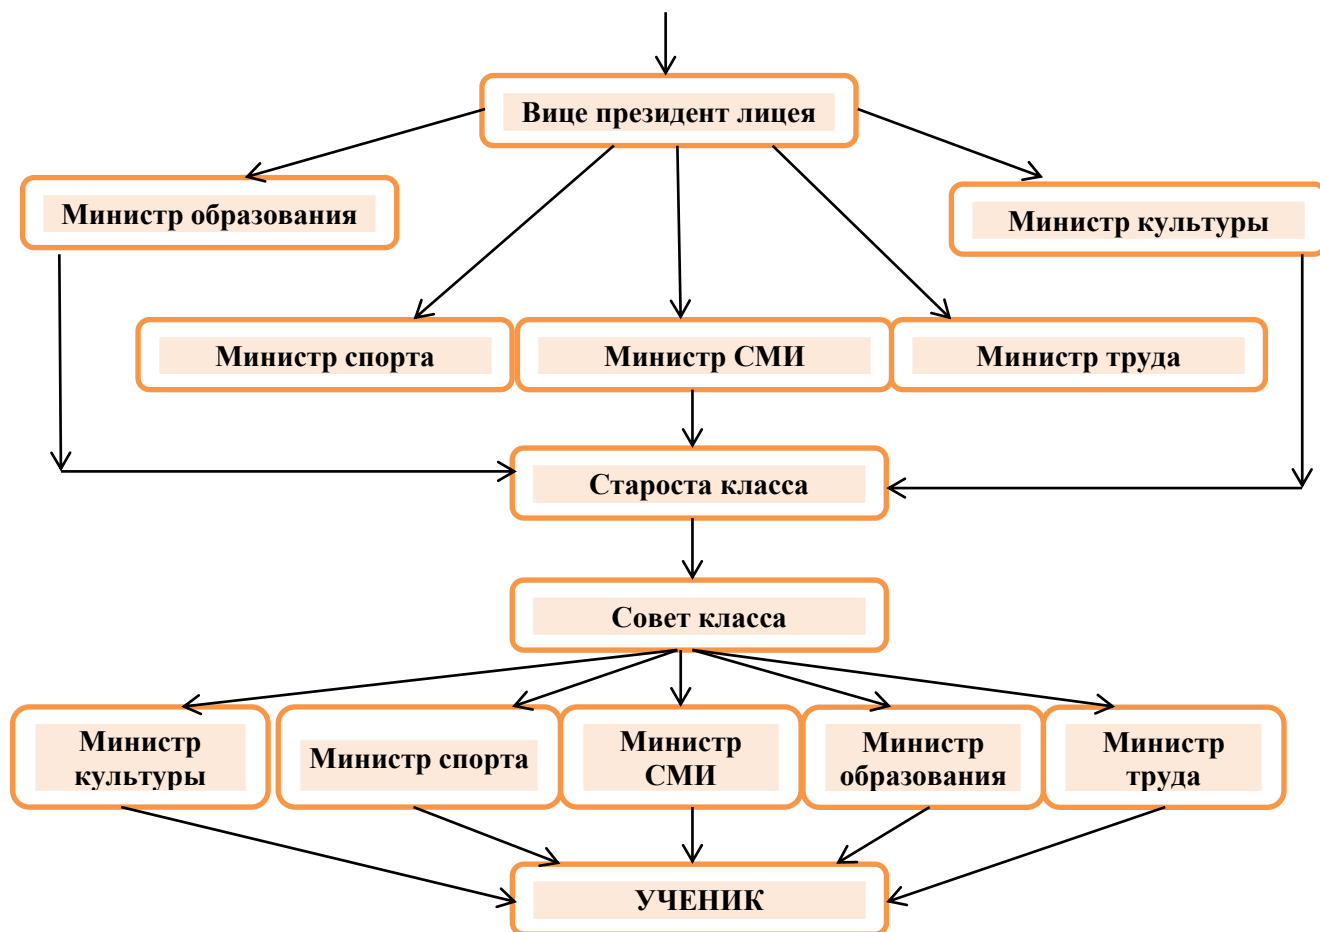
Вице президент лицея

Министр образования

Министр культуры

Министр спорта

Министр СМИ

Министр труда

Староста класса

Совет класса

Министр культуры

Министр спорта

Министр СМИ

Министр образования

Министр труда

УЧЕНИК